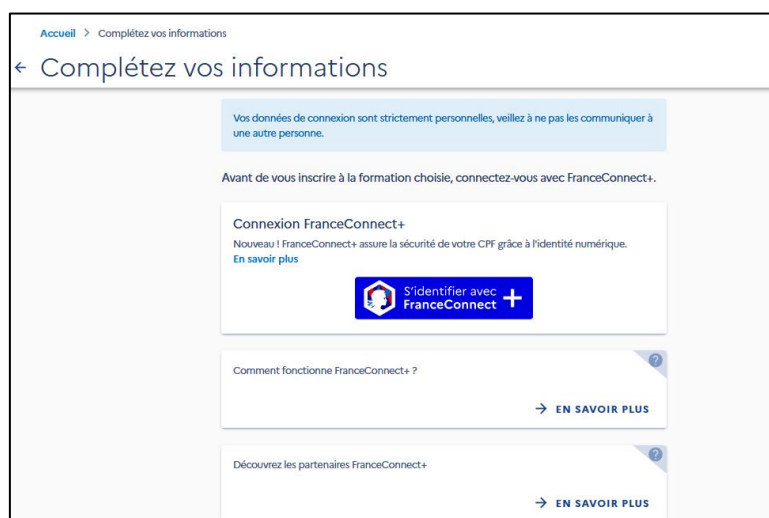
Accueil > Complétez vos informations

← Complétez vos informations

Vos données de connexion sont strictement personnelles, veillez à ne pas les communiquer à une autre personne.

Avant de vous inscrire à la formation choisie, connectez-vous avec FranceConnect+.

Connexion FranceConnect+

Nouveau ! FranceConnect+ assure la sécurité de votre CPF grâce à l'identité numérique.

En savoir plus

S'identifier avec FranceConnect +

Comment fonctionne FranceConnect+ ?

→ EN SAVOIR PLUS

Découvrez les partenaires FranceConnect+

→ EN SAVOIR PLUS